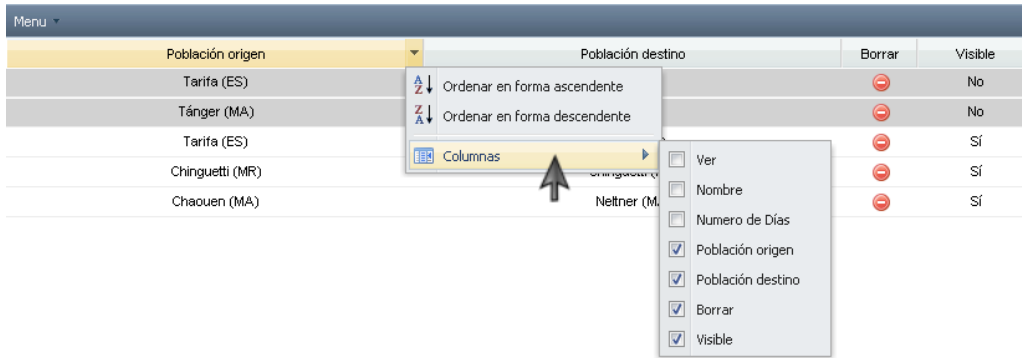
Menu

| Población origen | Población destino | Borrar | Visible |
|---|---|---|---|
| Tarifa (ES) | | | No |
| Tánger (MA) | | | No |
| Tarifa (ES) | | | Sí |
| Chinguetti (MR) | Chinguetti ([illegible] | | Sí |
| Chaouen (MA) | Neltner (M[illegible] | | Sí |

Ordenar en forma ascendente
Ordenar en forma descendente
Columnas

Ver
Nombre
Numero de Días
Población origen
Población destino
Borrar
Visible